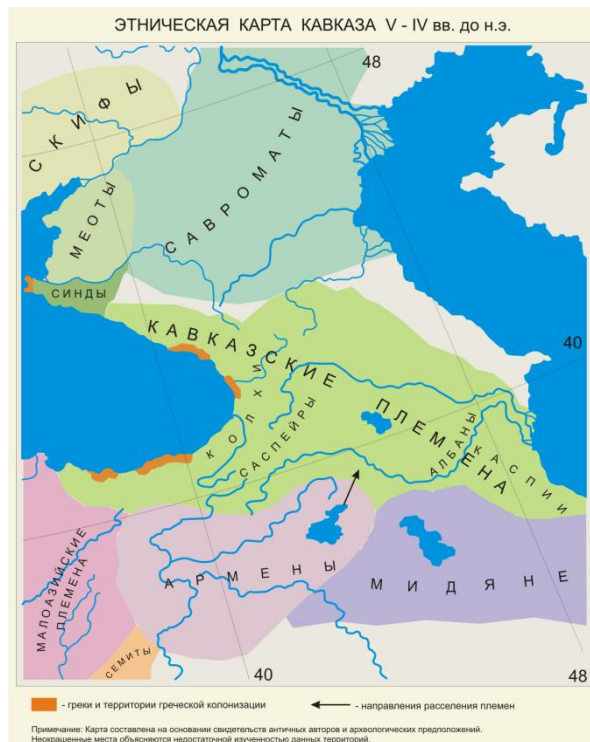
ЭТНИЧЕСКАЯ КАРТА КАВКАЗА V - IV вв. до н.э.

48

СКИФЫ

МЕОТЫ

САВРОМАТЫ

СИНДЫ

КАВКАЗСКИЕ ПЛЕМЕНА

40

КОЛХИ

САСПЕЙРЫ

АЛБАНЫ

КАСПИИ

МАЛОАЗИЙСКИЕ ПЛЕМЕНА

АРМЕНЫ

МИДЯНЕ

СЕМИТЫ

40

48

- греки и территории греческой колонизации

- направления расселения племен

Примечание: Карта составлена на основании свидетельств античных авторов и археологических предположений. Неокрашенные места объясняются недостаточной изученностью данных территорий.